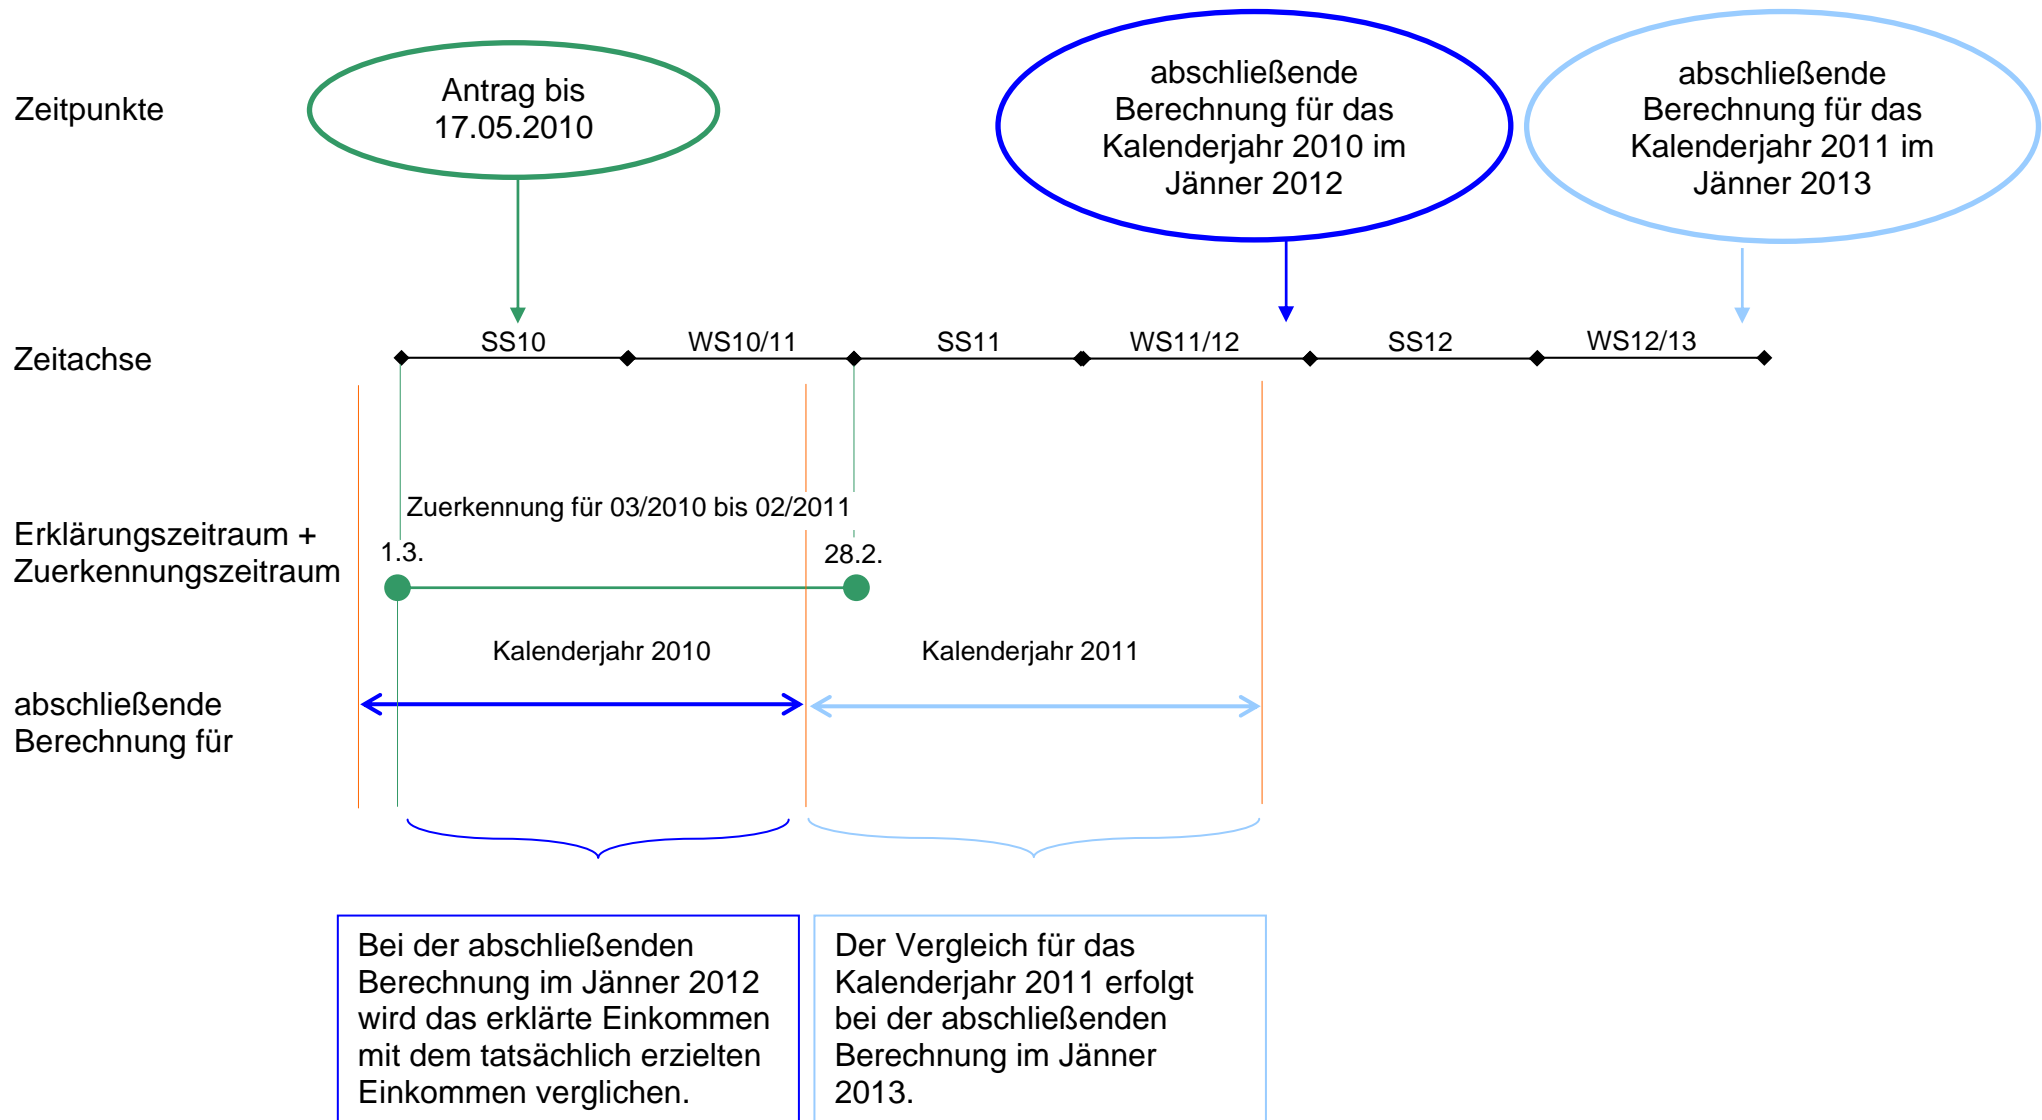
Zeitpunkte

Antrag bis 17.05.2010

abschließende Berechnung für das Kalenderjahr 2010 im Jänner 2012

abschließende Berechnung für das Kalenderjahr 2011 im Jänner 2013

Zeitachse

SS10

WS10/11

SS11

WS11/12

SS12

WS12/13

Zuerkennung für 03/2010 bis 02/2011

Erklärungszeitraum + Zuerkennungszeitraum

1.3.

28.2.

Kalenderjahr 2010

Kalenderjahr 2011

abschließende Berechnung für

Bei der abschließenden Berechnung im Jänner 2012 wird das erklärte Einkommen mit dem tatsächlich erzielten Einkommen verglichen.

Der Vergleich für das Kalenderjahr 2011 erfolgt bei der abschließenden Berechnung im Jänner 2013.